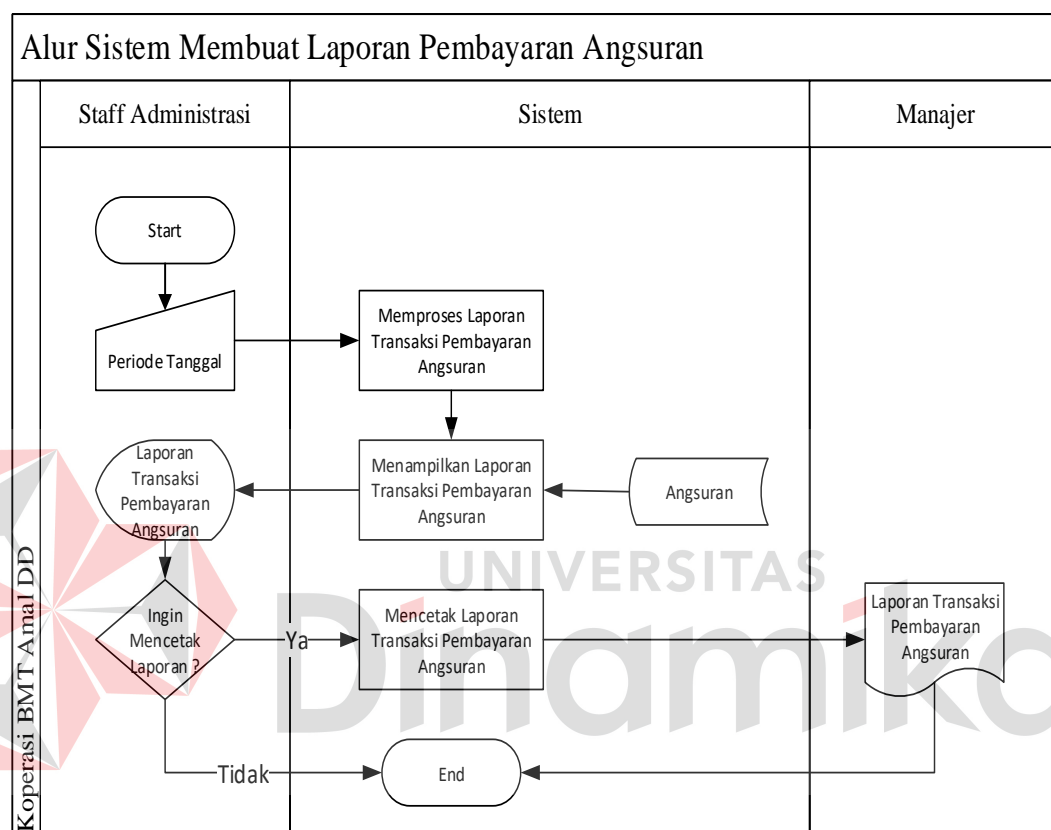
Alur Sistem Membuat Laporan Pembayaran Angsuran

Koperasi BMT Amal DD

Staff Administrasi

Sistem

Manajer

Start

Periode Tanggal

Memproses Laporan Transaksi Pembayaran Angsuran

Laporan Transaksi Pembayaran Angsuran

Menampilkan Laporan Transaksi Pembayaran Angsuran

Angsuran

Ingin Mencetak Laporan ?

Ya

Mencetak Laporan Transaksi Pembayaran Angsuran

Laporan Transaksi Pembayaran Angsuran

Tidak

End

UNIVERSITAS Dinamika